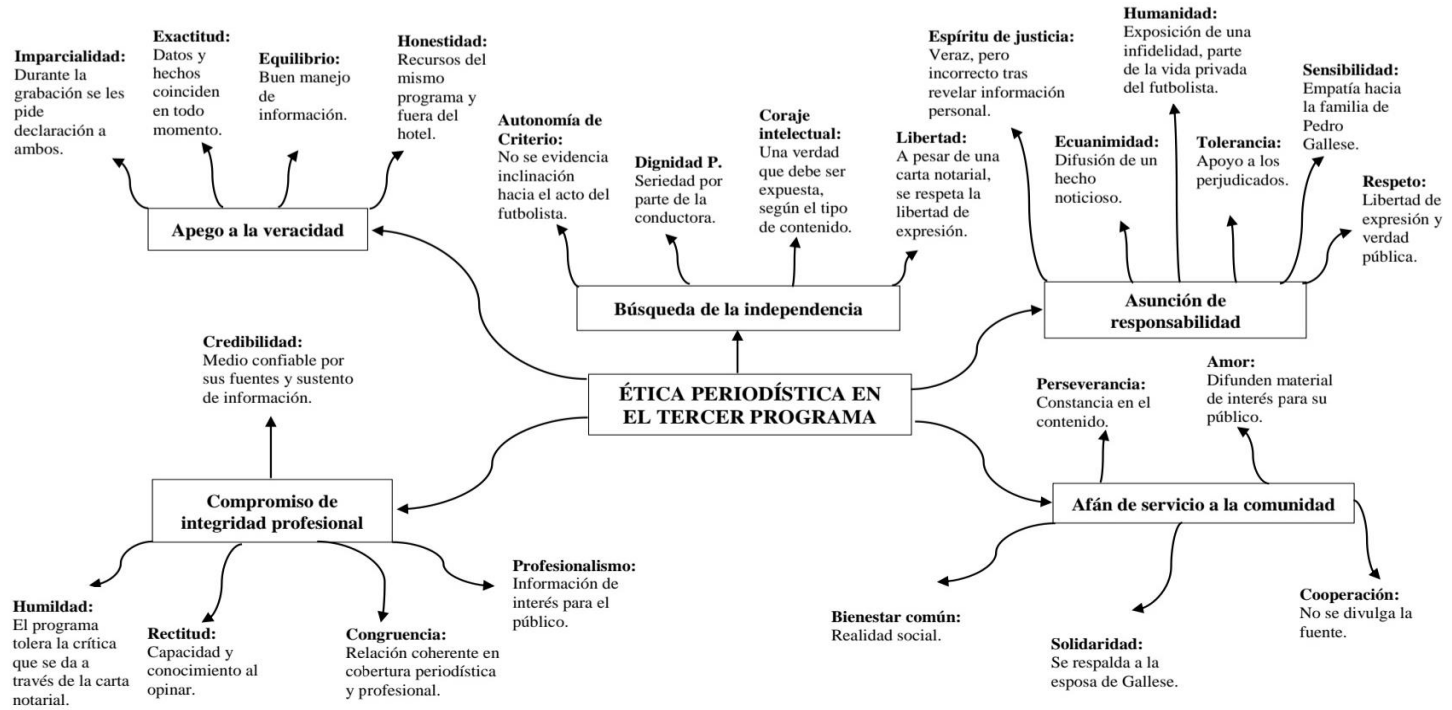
ÉTICA PERIODÍSTICA EN EL TERCER PROGRAMA

Apego a la veracidad

Imparcialidad: Durante la grabación se les pide declaración a ambos.

Exactitud: Datos y hechos coinciden en todo momento.

Equilibrio: Buen manejo de información.

Honestidad: Recursos del mismo programa y fuera del hotel.

Búsqueda de la independencia

Autonomía de Criterio: No se evidencia inclinación hacia el acto del futbolista.

Dignidad P. Seriedad por parte de la conductora.

Coraje intelectual: Una verdad que debe ser expuesta, según el tipo de contenido.

Libertad: A pesar de una carta notarial, se respeta la libertad de expresión.

Asunción de responsabilidad

Espíritu de justicia: Veraz, pero incorrecto tras revelar información personal.

Ecuanimidad: Difusión de un hecho noticioso.

Humanidad: Exposición de una infidelidad, parte de la vida privada del futbolista.

Tolerancia: Apoyo a los perjudicados.

Sensibilidad: Empatía hacia la familia de Pedro Gallese.

Respeto: Libertad de expresión y verdad pública.

Compromiso de integridad profesional

Credibilidad: Medio confiable por sus fuentes y sustento de información.

Humildad: El programa tolera la crítica que se da a través de la carta notarial.

Rectitud: Capacidad y conocimiento al opinar.

Congruencia: Relación coherente en cobertura periodística y profesional.

Profesionalismo: Información de interés para el público.

Afán de servicio a la comunidad

Perseverancia: Constancia en el contenido.

Amor: Difunden material de interés para su público.

Bienestar común: Realidad social.

Solidaridad: Se respalda a la esposa de Gallese.

Cooperación: No se divulga la fuente.